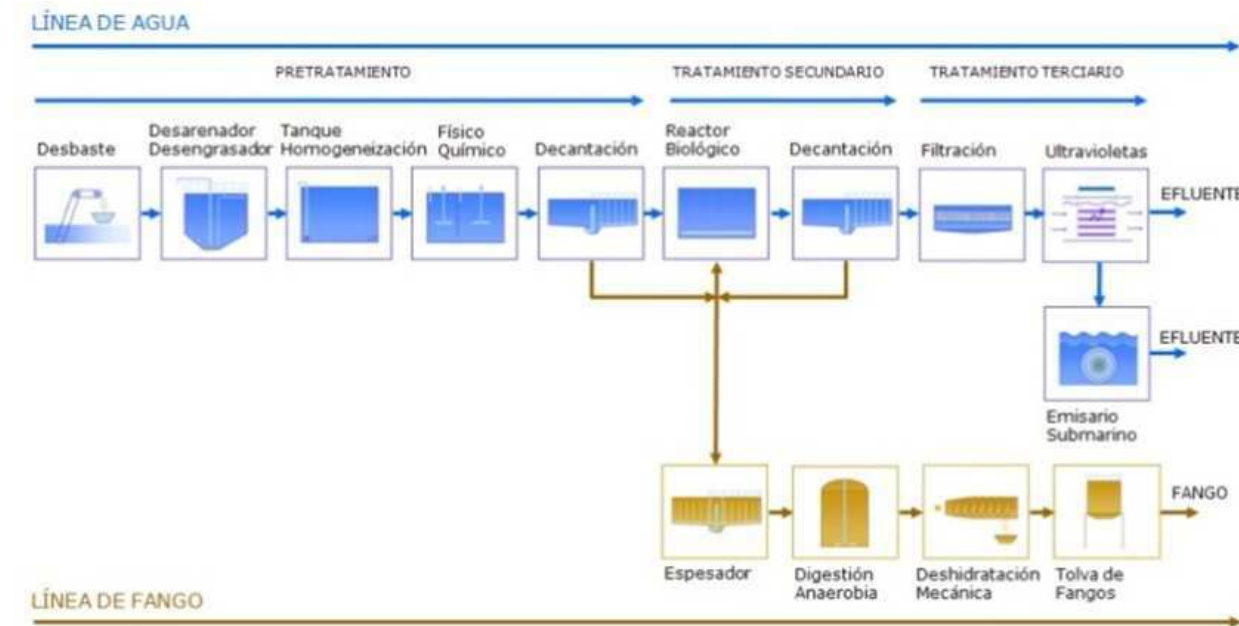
LÍNEA DE AGUA

PRETRATAMIENTO

TRATAMIENTO SECUNDARIO

TRATAMIENTO TERCIARIO

Desbaste

Desarenador Desengrasador

Tanque Homogeneización

Físico Químico

Decantación

Reactor Biológico

Decantación

Filtración

Ultravioletas

EFLUENTE

EFLUENTE

Emisario Submarino

FANGO

Espesador

Digestión Anaerobia

Deshidratación Mecánica

Tolva de Fangos

LÍNEA DE FANGO